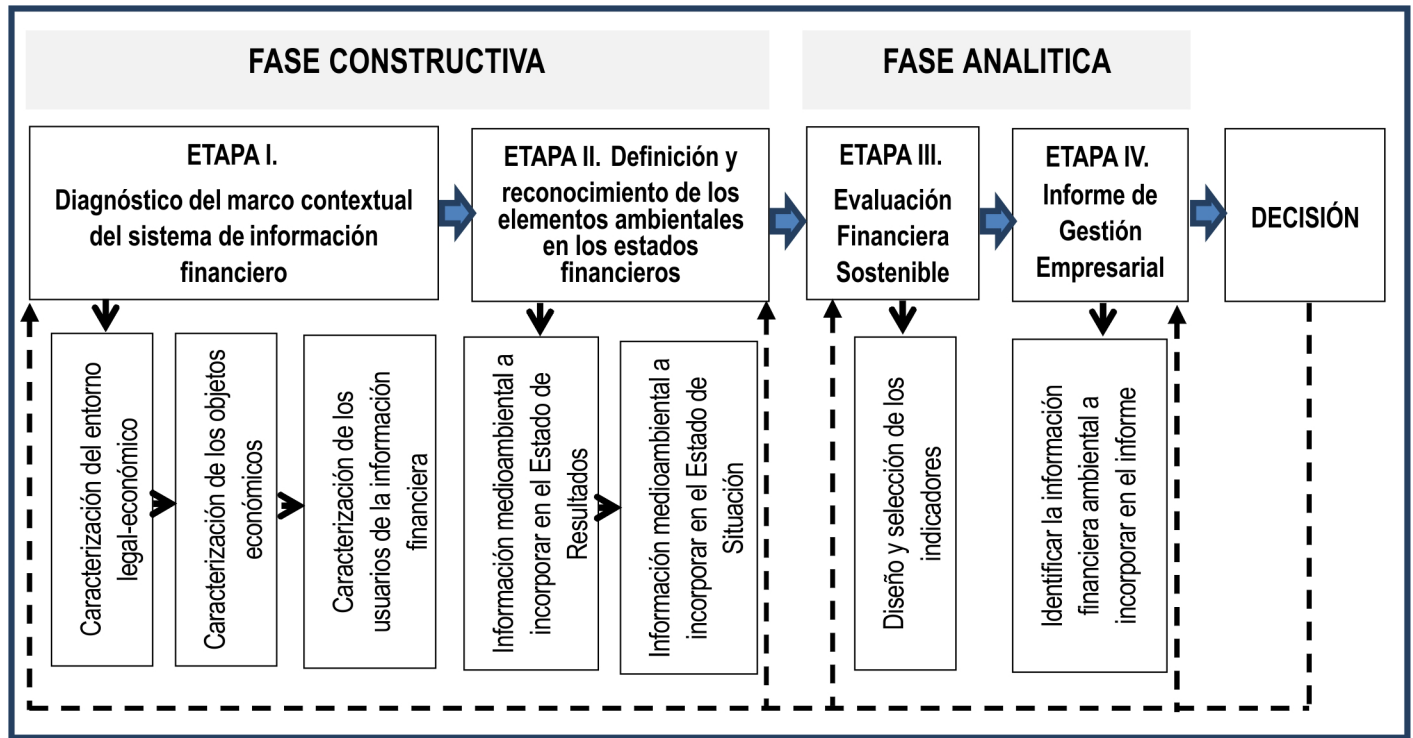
FASE CONSTRUCTIVA

FASE ANALITICA

ETAPA I.
Diagnóstico del marco contextual del sistema de información financiero

ETAPA II. Definición y reconocimiento de los elementos ambientales en los estados financieros

ETAPA III.
Evaluación Financiera Sostenible

ETAPA IV.
Informe de Gestión Empresarial

DECISIÓN

Caracterización del entorno legal-económico

Caracterización de los objetos económicos

Caracterización de los usuarios de la información financiera

Información medioambiental a incorporar en el Estado de Resultados

Información medioambiental a incorporar en el Estado de Situación

Diseño y selección de los indicadores

Identificar la información financiera ambiental a incorporar en el informe